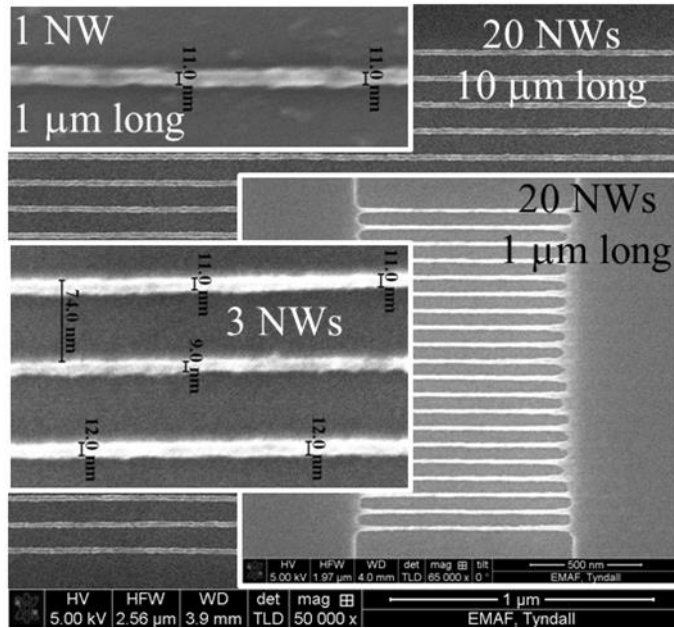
1 NW

11.0 nm

11.0 nm

1 μm long

20 NWs
10 μm long

20 NWs
1 μm long

74.0 nm

11.0 nm

11.0 nm

3 NWs

9.0 nm

12.0 nm

12.0 nm

| HV | HFW | WD | det | mag ⊞ | tilt | 500 nm |
|---|---|---|---|---|---|---|
| 5.00 kV | 1.97 μm | 4.0 mm | TLD | 65 000 x | 0 ° | EMAF, Tyndall |

| HV | HFW | WD | det | mag ⊞ | 1 μm |
|---|---|---|---|---|---|
| 5.00 kV | 2.56 μm | 3.9 mm | TLD | 50 000 x | EMAF, Tyndall |